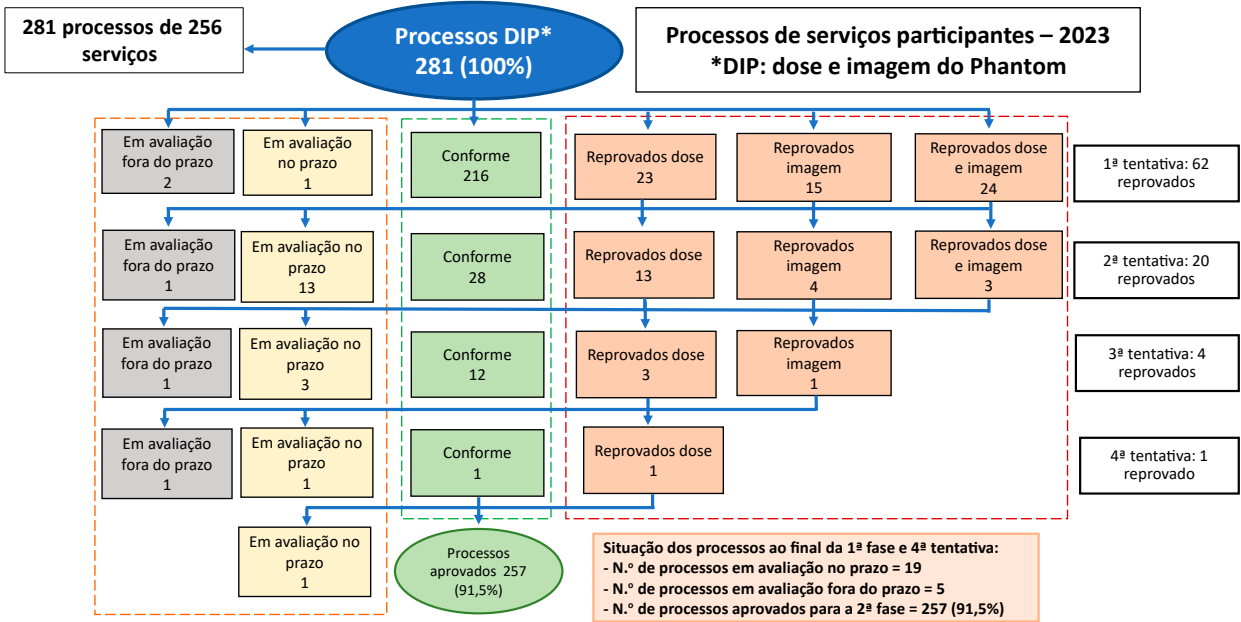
281 processos de 256 serviços

Processos DIP*
281 (100%)

Processos de serviços participantes – 2023
*DIP: dose e imagem do Phantom

Em avaliação fora do prazo
2

Em avaliação no prazo
1

Conforme
216

Reprovados dose
23

Reprovados imagem
15

Reprovados dose e imagem
24

1ª tentativa: 62 reprovados

Em avaliação fora do prazo
1

Em avaliação no prazo
13

Conforme
28

Reprovados dose
13

Reprovados imagem
4

Reprovados dose e imagem
3

2ª tentativa: 20 reprovados

Em avaliação fora do prazo
1

Em avaliação no prazo
3

Conforme
12

Reprovados dose
3

Reprovados imagem
1

3ª tentativa: 4 reprovados

Em avaliação fora do prazo
1

Em avaliação no prazo
1

Conforme
1

Reprovados dose
1

4ª tentativa: 1 reprovado

Em avaliação no prazo
1

Processos aprovados 257 (91,5%)

Situação dos processos ao final da 1ª fase e 4ª tentativa:
- N.º de processos em avaliação no prazo = 19
- N.º de processos em avaliação fora do prazo = 5
- N.º de processos aprovados para a 2ª fase = 257 (91,5%)